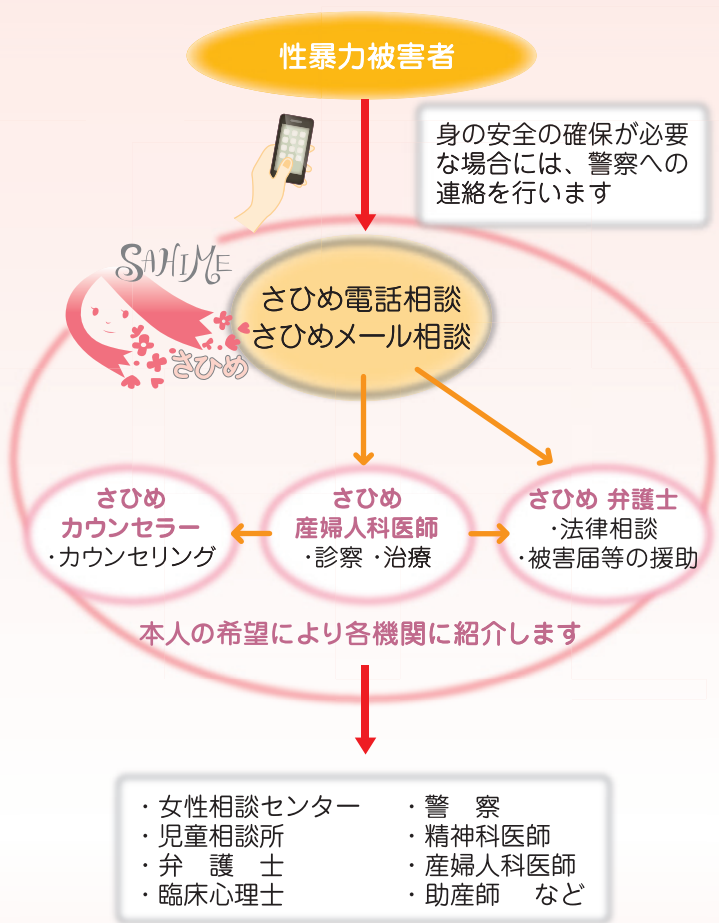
性暴力被害者

身の安全の確保が必要な場合には、警察への連絡を行います

SAHIME
さひめ

さひめ電話相談
さひめメール相談

さひめ
カウンセラー
・カウンセリング

さひめ
産婦人科医師
・診察 ・治療

さひめ 弁護士
・法律相談
・被害届等の援助

本人の希望により各機関に紹介します

・女性相談センター
・児童相談所
・弁　護　士
・臨床心理士

・警　察
・精神科医師
・産婦人科医師
・助産師　など